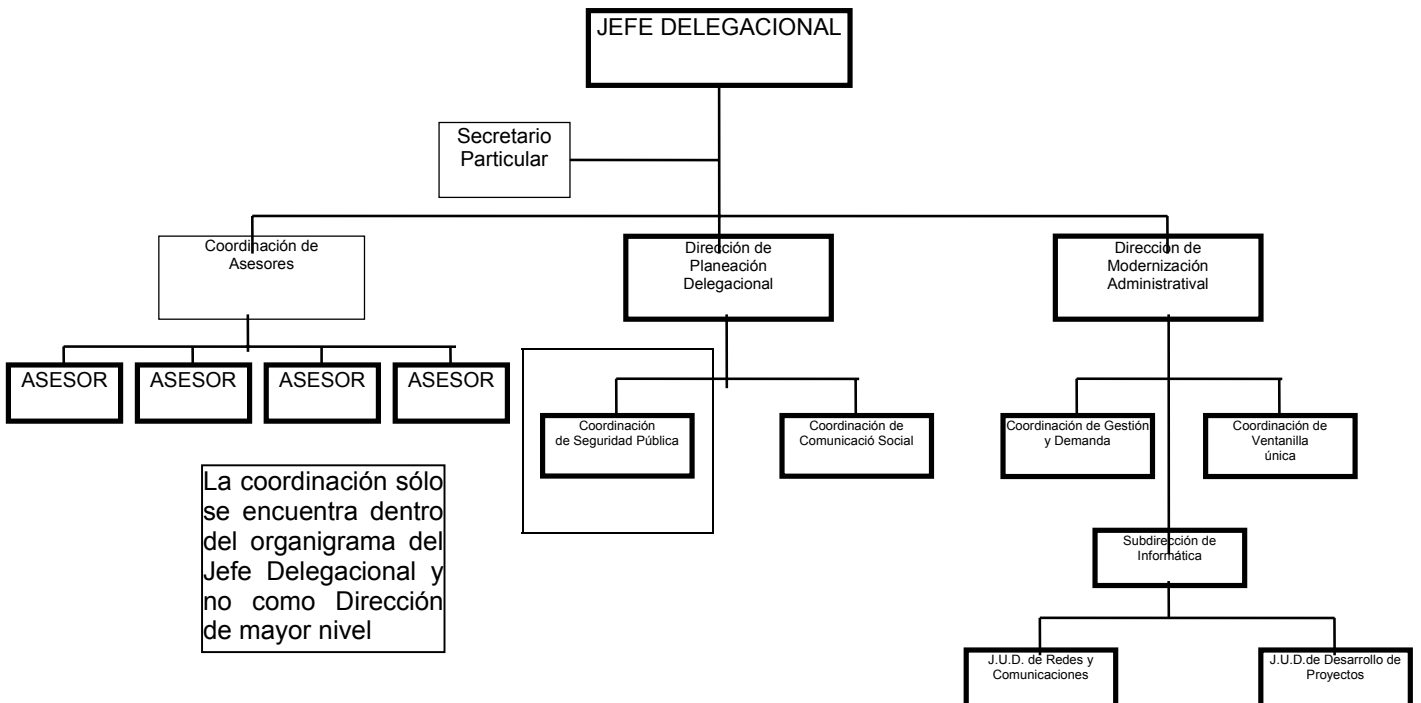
JEFE DELEGACIONAL

Secretario Particular

Coordinación de Asesores

Dirección de Planeación Delegacional

Direccion de Modernización Administratival

ASESOR

ASESOR

ASESOR

ASESOR

Coordinación de Seguridad Pública

Coordinación de Comunicació Social

Coordinación de Gestión y Demanda

Coordinación de Ventanilla única

La coordinación sólo se encuentra dentro del organigrama del Jefe Delegacional y no como Dirección de mayor nivel

Subdirección de Informática

J.U.D. de Redes y Comunicaciones

J.U.D.de Desarrollo de Proyectos